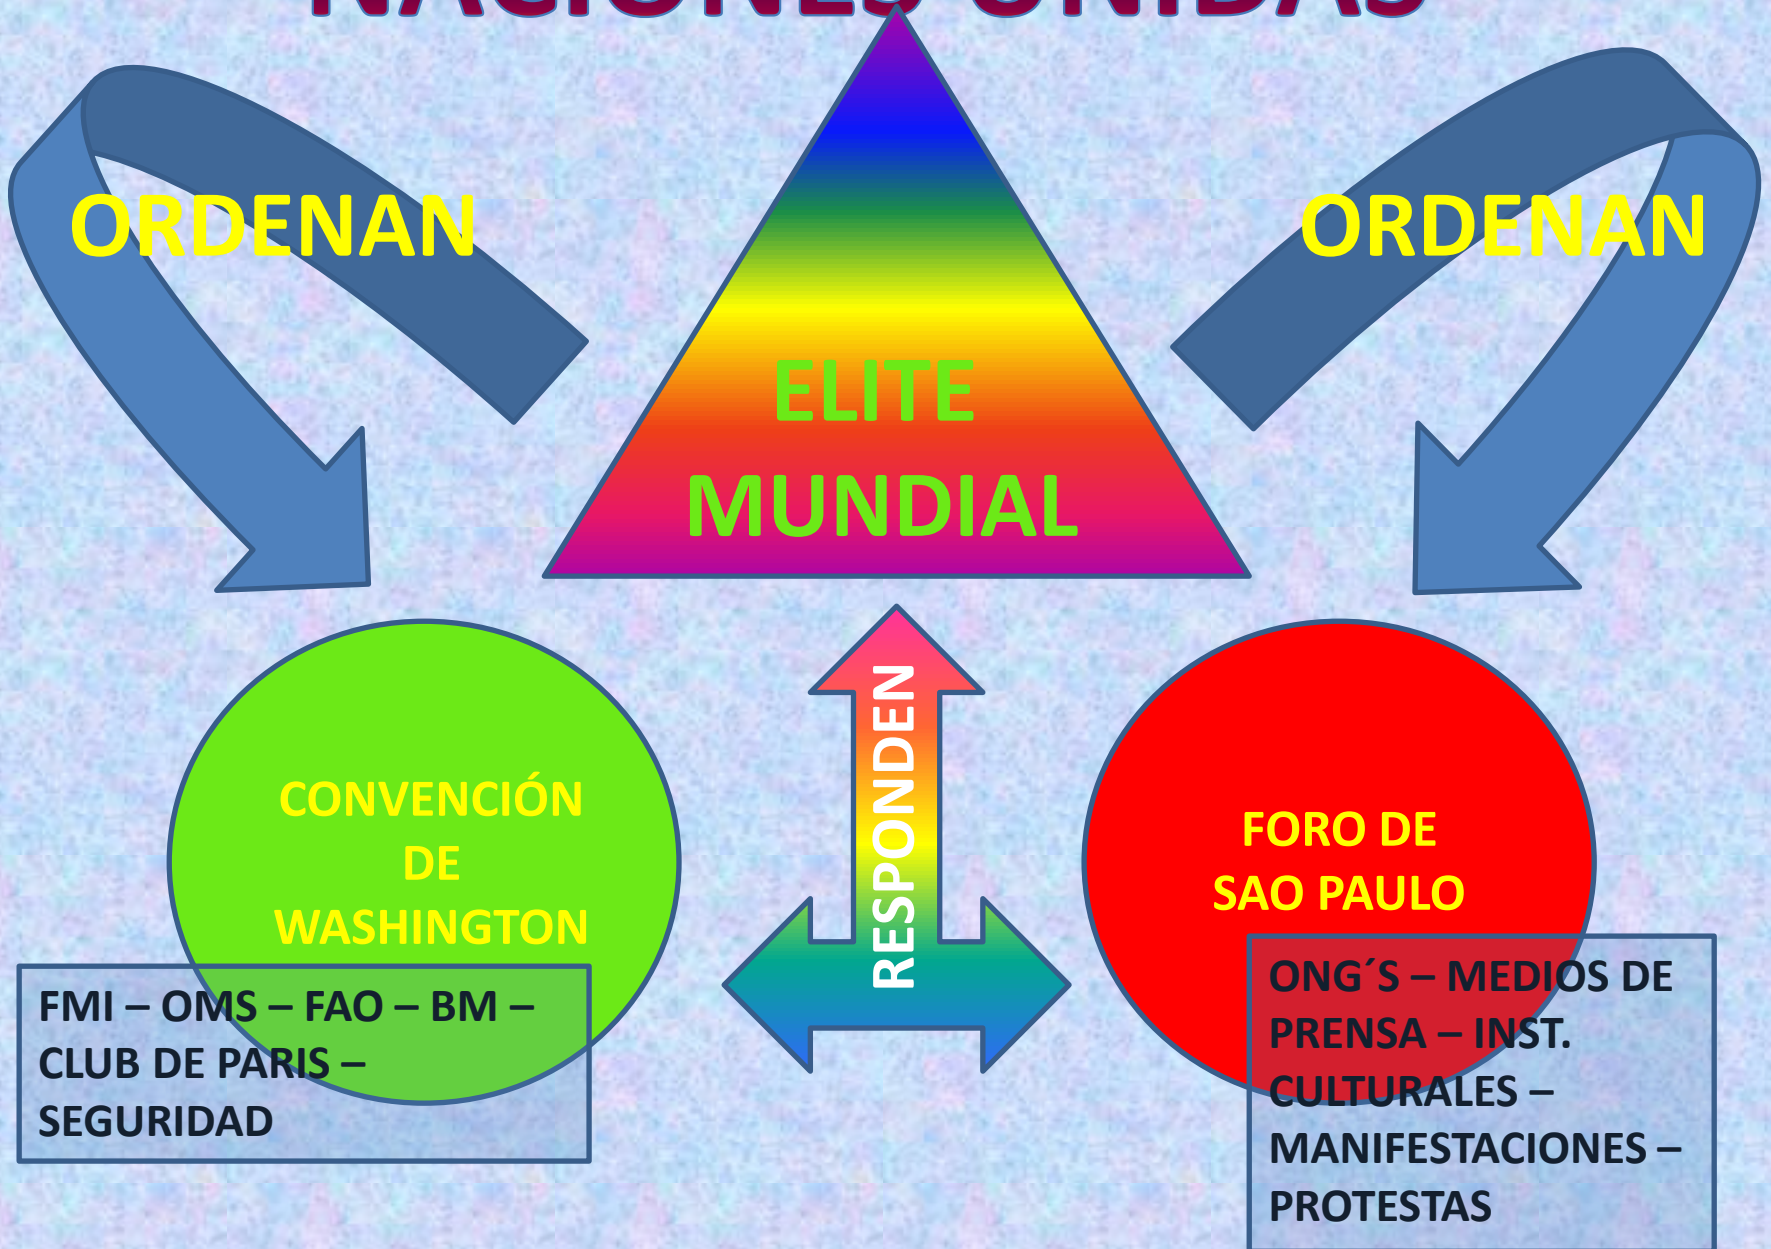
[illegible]

ORDENAN

ORDENAN

ELITE MUNDIAL

RESPONDEN

CONVENCIÓN DE WASHINGTON

FMI – OMS – FAO – BM – CLUB DE PARIS – SEGURIDAD

FORO DE SAO PAULO

ONG´S – MEDIOS DE PRENSA – INST. CULTURALES – MANIFESTACIONES – PROTESTAS